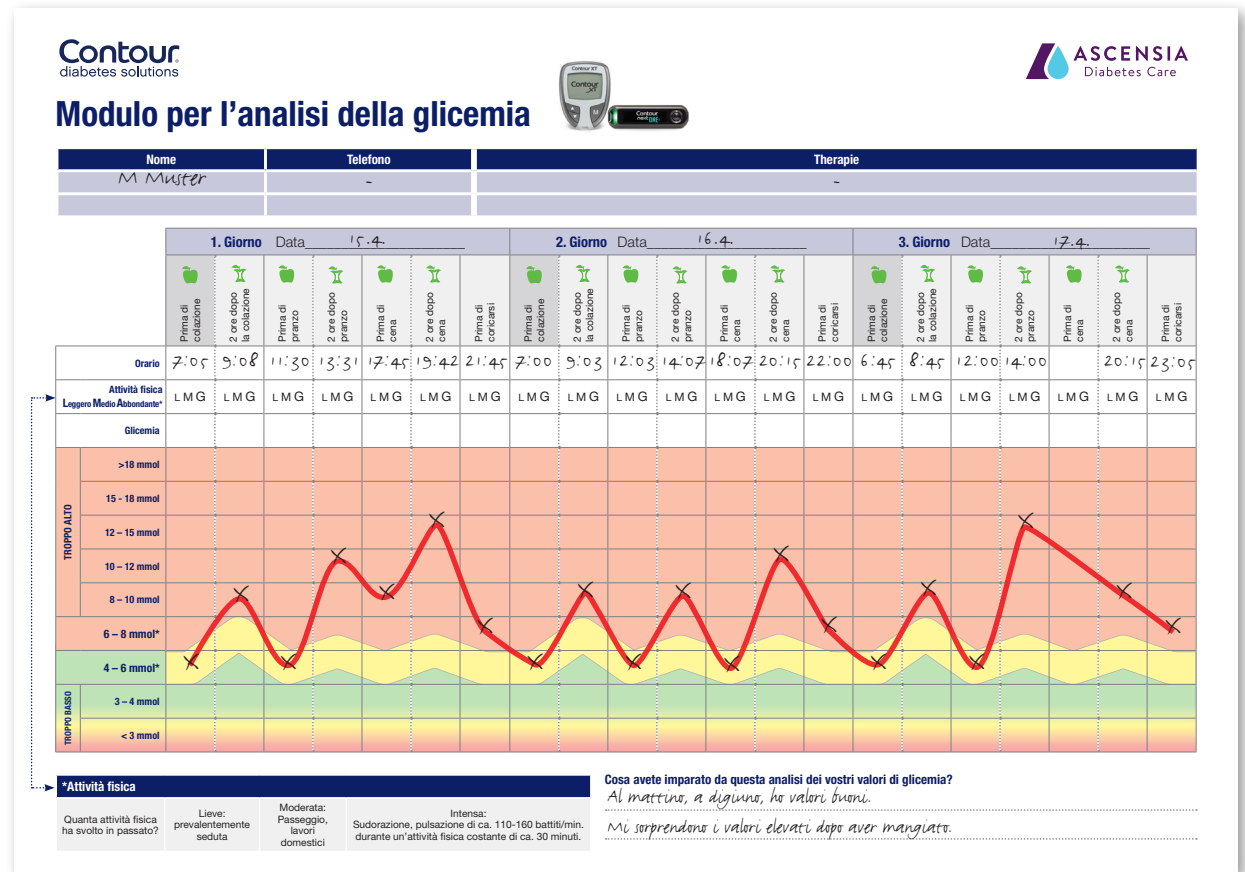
Contour diabetes solutions

ASCENSIA Diabetes Care

Modulo per l'analisi della glicemia

Contour XT

Contour next ONE

| Nome | Telefono | Therapie |
|---|---|---|
| M Muster | - | - |
| | | |

| | 1. Giorno Data 15.4. | | | | | | | 2. Giorno Data 16.4. | | | | | | | 3. Giorno Data 17.4. | | | | | | |
|---|---|---|---|---|---|---|---|---|---|---|---|---|---|---|---|---|---|---|---|---|---|
| | Prima di colazione | 2 ore dopo la colazione | Prima di pranzo | 2 ore dopo pranzo | Prima di cena | 2 ore dopo cena | Prima di coricarsi | Prima di colazione | 2 ore dopo la colazione | Prima di pranzo | 2 ore dopo pranzo | Prima di cena | 2 ore dopo cena | Prima di coricarsi | Prima di colazione | 2 ore dopo la colazione | Prima di pranzo | 2 ore dopo pranzo | Prima di cena | 2 ore dopo cena | Prima di coricarsi |
| Orario | 7:05 | 9:08 | 11:30 | 13:31 | 17:45 | 19:42 | 21:45 | 7:00 | 9:03 | 12:03 | 14:07 | 18:07 | 20:15 | 22:00 | 6:45 | 8:45 | 12:00 | 14:00 | | 20:15 | 23:05 |
| Attività fisica Leggero Medio Abbondante* | L M G | L M G | L M G | L M G | L M G | L M G | L M G | L M G | L M G | L M G | L M G | L M G | L M G | L M G | L M G | L M G | L M G | L M G | L M G | L M G | L M G |
| Glicemia | | | | | | | | | | | | | | | | | | | | | |

TROPPO ALTO
>18 mmol
15 - 18 mmol
12 – 15 mmol
10 – 12 mmol
8 – 10 mmol
6 – 8 mmol*
4 – 6 mmol*
TROPPO BASSO
3 – 4 mmol
< 3 mmol

*Attività fisica

| Quanta attività fisica ha svolto in passato? | Lieve: prevalentemente seduta | Moderata: Passeggio, lavori domestici | Intensa: Sudorazione, pulsazione di ca. 110-160 battiti/min. durante un'attività fisica costante di ca. 30 minuti. |
|---|---|---|---|

Cosa avete imparato da questa analisi dei vostri valori di glicemia?
Al mattino, a digiuno, ho valori buoni.
Mi sorprendono i valori elevati dopo aver mangiato.